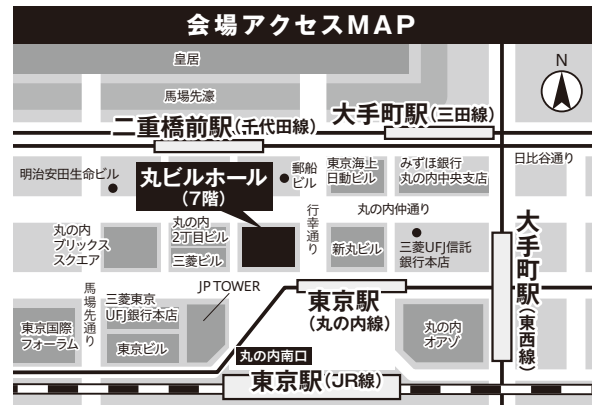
会場アクセスMAP

皇居

馬場先濠

N

大手町駅(三田線)

二重橋前駅(千代田線)

日比谷通り

明治安田生命ビル

丸ビルホール
(7階)

郵船ビル

東京海上日動ビル

みずほ銀行丸の内中央支店

行幸通り

丸の内仲通り

丸の内ブリックスクエア

丸の内2丁目ビル

三菱ビル

新丸ビル

三菱UFJ信託銀行本店

大手町駅(東西線)

馬場先通り

三菱東京UFJ銀行本店

JP TOWER

東京駅(丸の内線)

東京国際フォーラム

東京ビル

丸の内オアゾ

丸の内南口

東京駅(JR線)